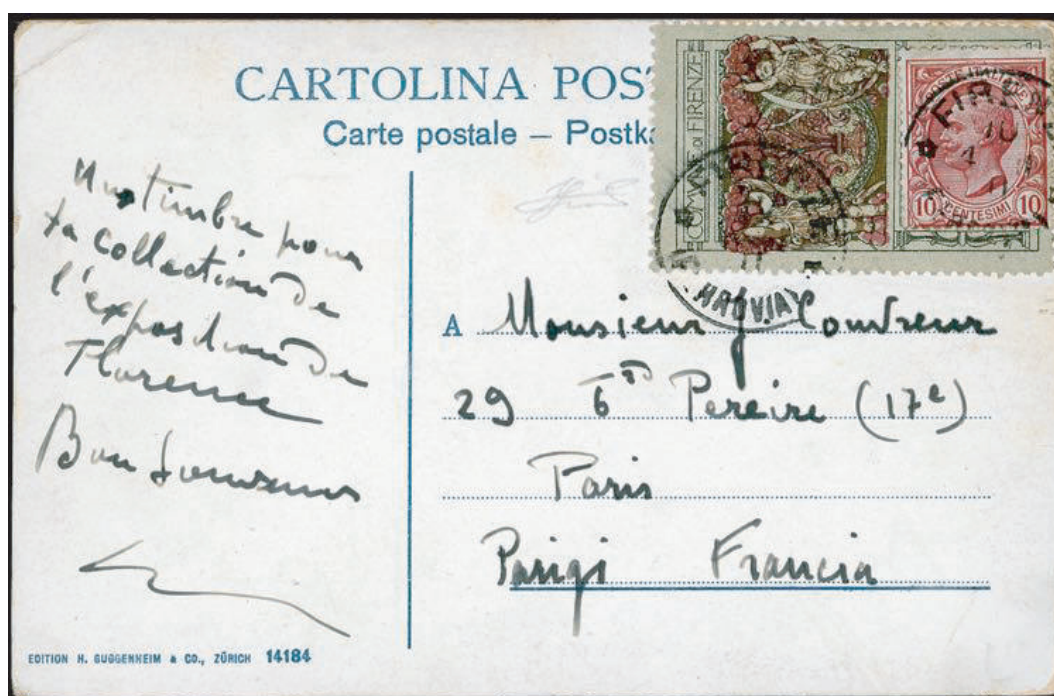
CARTOLINA POST
Carte postale – Postka

COMUNE DI FIRENZE
POSTE ITALIANE
CENTESIMI 10 10
FIRENZE
FERROVIA

Un timbre pour ta collection de l'exposition de Florence
Bon souvenir

A Monsieur J. Couturier
29 Bd Pereire (17e)
Paris
Parigi Francia

EDITION H. GUGGENHEIM & CO., ZÜRICH 14184